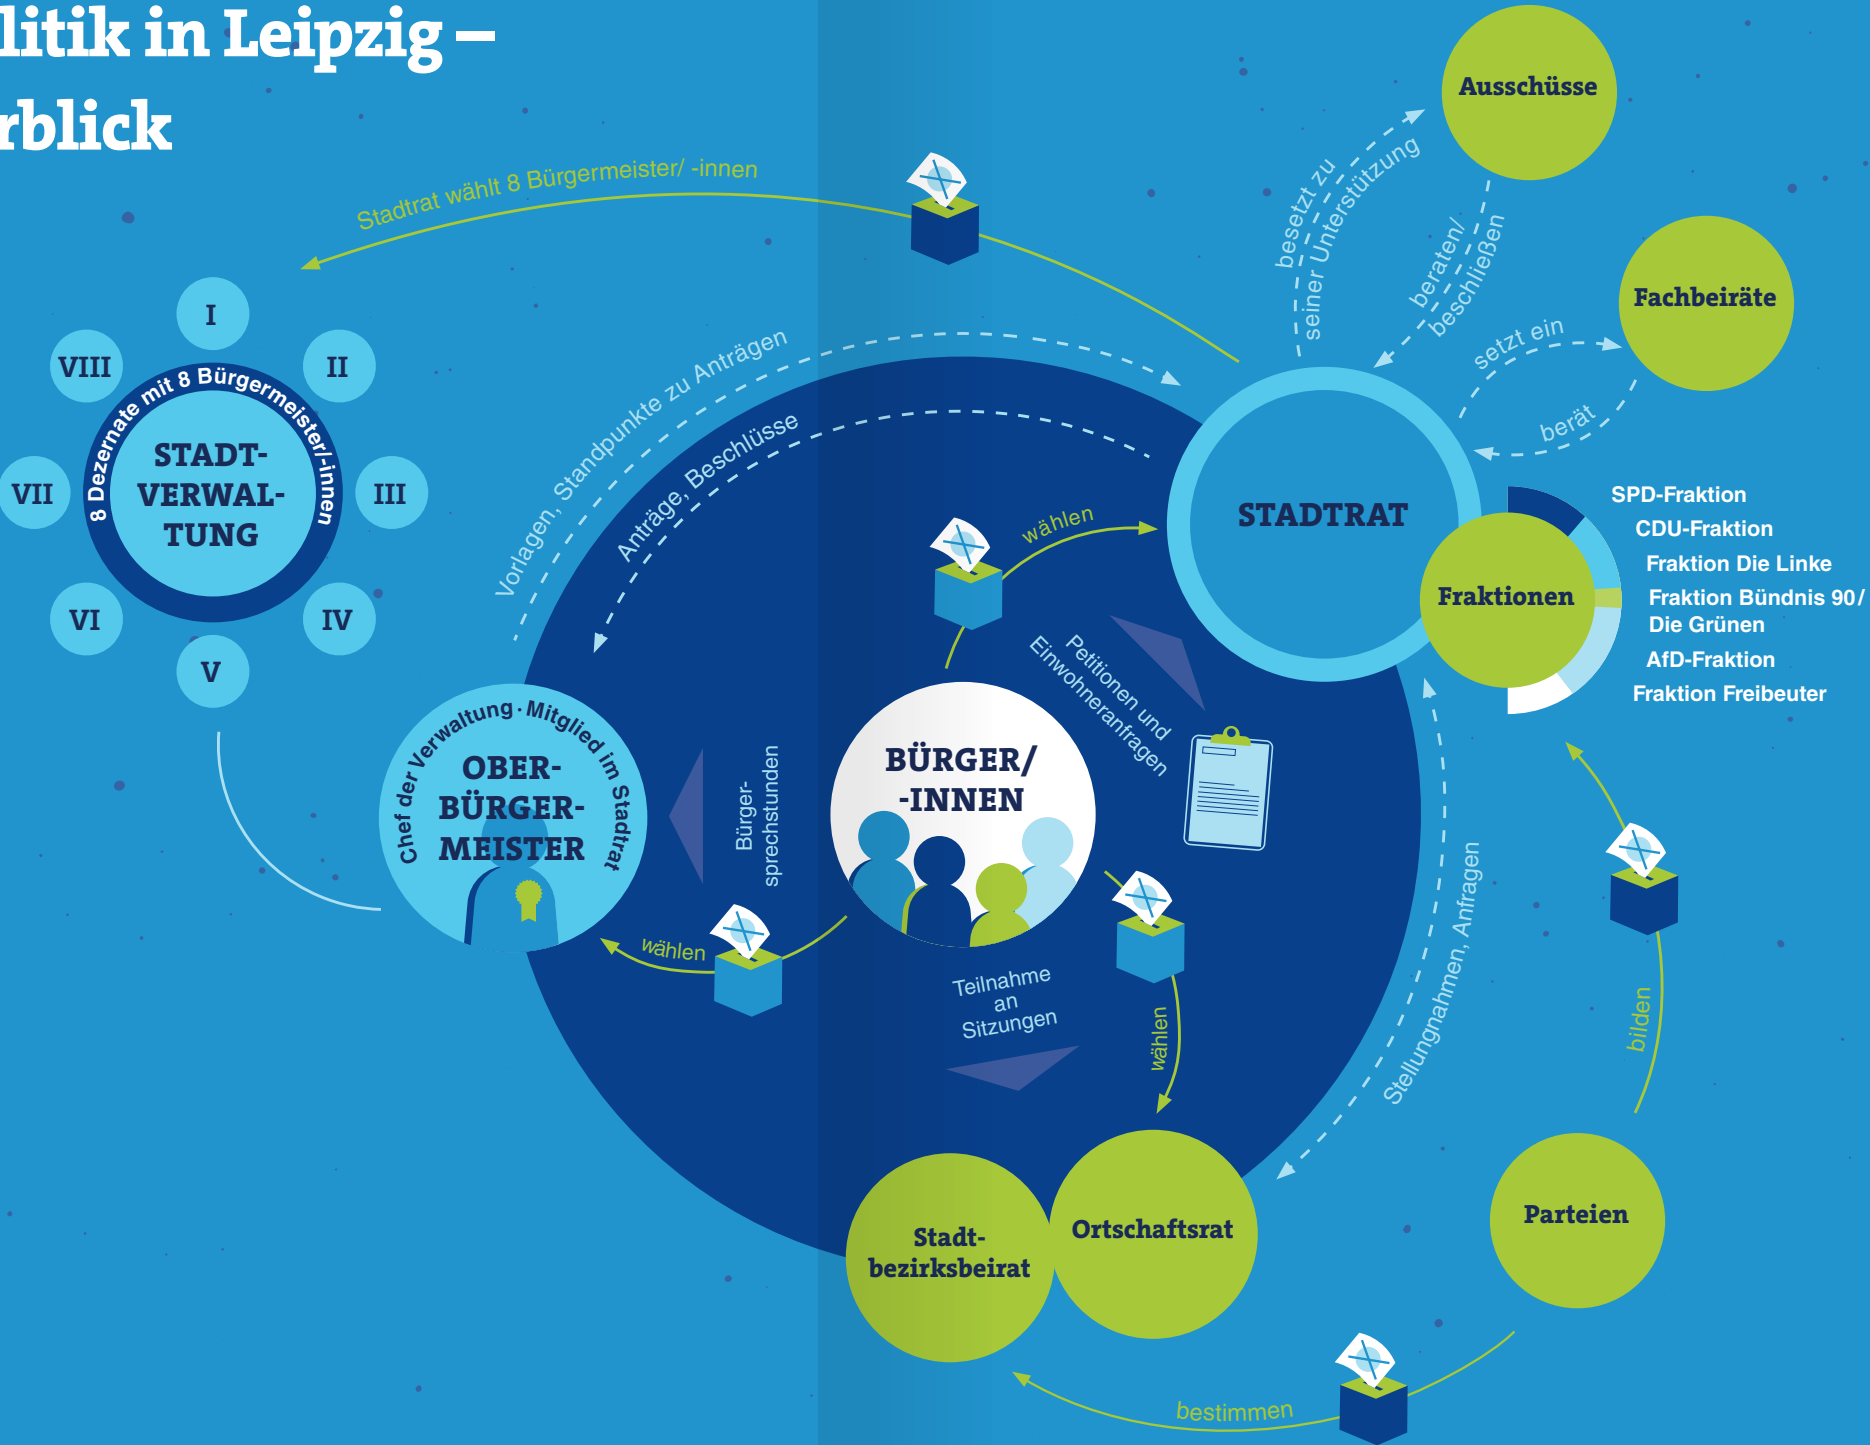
litik in Leipzig –
rblick

Stadtrat wählt 8 Bürgermeister/ -innen

Ausschüsse

besetzt zu seiner Unterstützung

beraten/ beschließen

Fachbeiräte

setzt ein

berät

I
II
III
IV
V
VI
VII
VIII

8 Dezernate mit 8 Bürgermeister/-innen

STADT-VERWAL-TUNG

Vorlagen, Standpunkte zu Anträgen

Anträge, Beschlüsse

wählen

STADTRAT

Fraktionen

SPD-Fraktion
CDU-Fraktion
Fraktion Die Linke
Fraktion Bündnis 90/ Die Grünen
AfD-Fraktion
Fraktion Freibeuter

Petitionen und Einwohneranfragen

Chef der Verwaltung · Mitglied im Stadtrat

OBER-BÜRGER-MEISTER

Bürger-sprechstunden

BÜRGER/ -INNEN

wählen

Teilnahme an Sitzungen

wählen

Stellungnahmen, Anfragen

bilden

Stadt-bezirksbeirat

Ortschaftsrat

Parteien

bestimmen